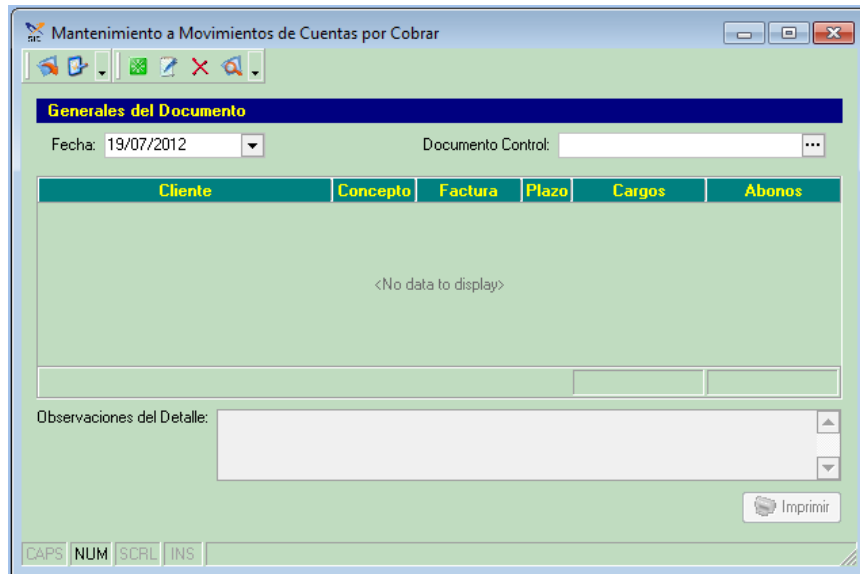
Mantenimiento a Movimientos de Cuentas por Cobrar

Generales del Documento

Fecha: 19/07/2012

Documento Control: ...

| Cliente | Concepto | Factura | Plazo | Cargos | Abonos |
|---|---|---|---|---|---|

<No data to display>

Observaciones del Detalle:

Imprimir

CAPS NUM SCRL INS